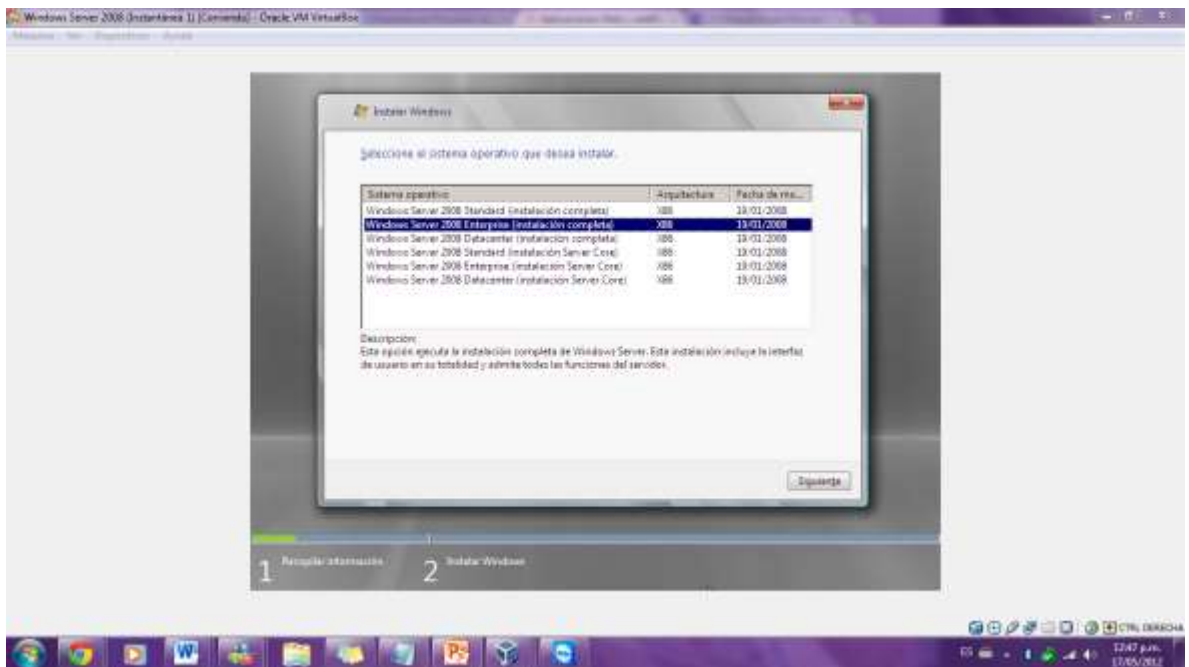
Windows Server 2008 (Instantánea 1) [Corriendo] - Oracle VM VirtualBox

Máquina Ver Dispositivos Ayuda

Instalar Windows

Seleccione el sistema operativo que desea instalar.

| Sistema operativo | Arquitectura | Fecha de mo... |
|---|---|---|
| Windows Server 2008 Standard (instalación completa) | X86 | 19/01/2008 |
| Windows Server 2008 Enterprise (instalación completa) | X86 | 19/01/2008 |
| Windows Server 2008 Datacenter (instalación completa) | X86 | 19/01/2008 |
| Windows Server 2008 Standard (instalación Server Core) | X86 | 19/01/2008 |
| Windows Server 2008 Enterprise (instalación Server Core) | X86 | 19/01/2008 |
| Windows Server 2008 Datacenter (instalación Server Core) | X86 | 19/01/2008 |

Descripción:
Esta opción ejecuta la instalación completa de Windows Server. Esta instalación incluye la interfaz de usuario en su totalidad y admite todas las funciones del servidor.

Siguiente

1 Recopilar información 2 Instalar Windows

CTRL DERECHA

ES 12:47 p.m. 17/05/2012